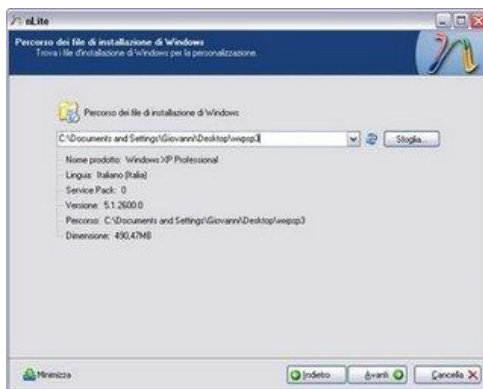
nLite

Percorso dei file di installazione di Windows
Trova i file d'installazione di Windows per la personalizzazione.

Percorso dei file di installazione di Windows

C:\Documents and Settings\Giovanni\Desktop\wxpsp3

Sfoglia...

Nome prodotto: Windows XP Professional
Lingua: Italiano (Italia)
Service Pack: 0
Versione: 5.1.2600.0
Percorso: C:\Documents and Settings\Giovanni\Desktop\wxpsp3
Dimensione: 490,47MB

Minimizza

Indietro

Avanti

Cancella